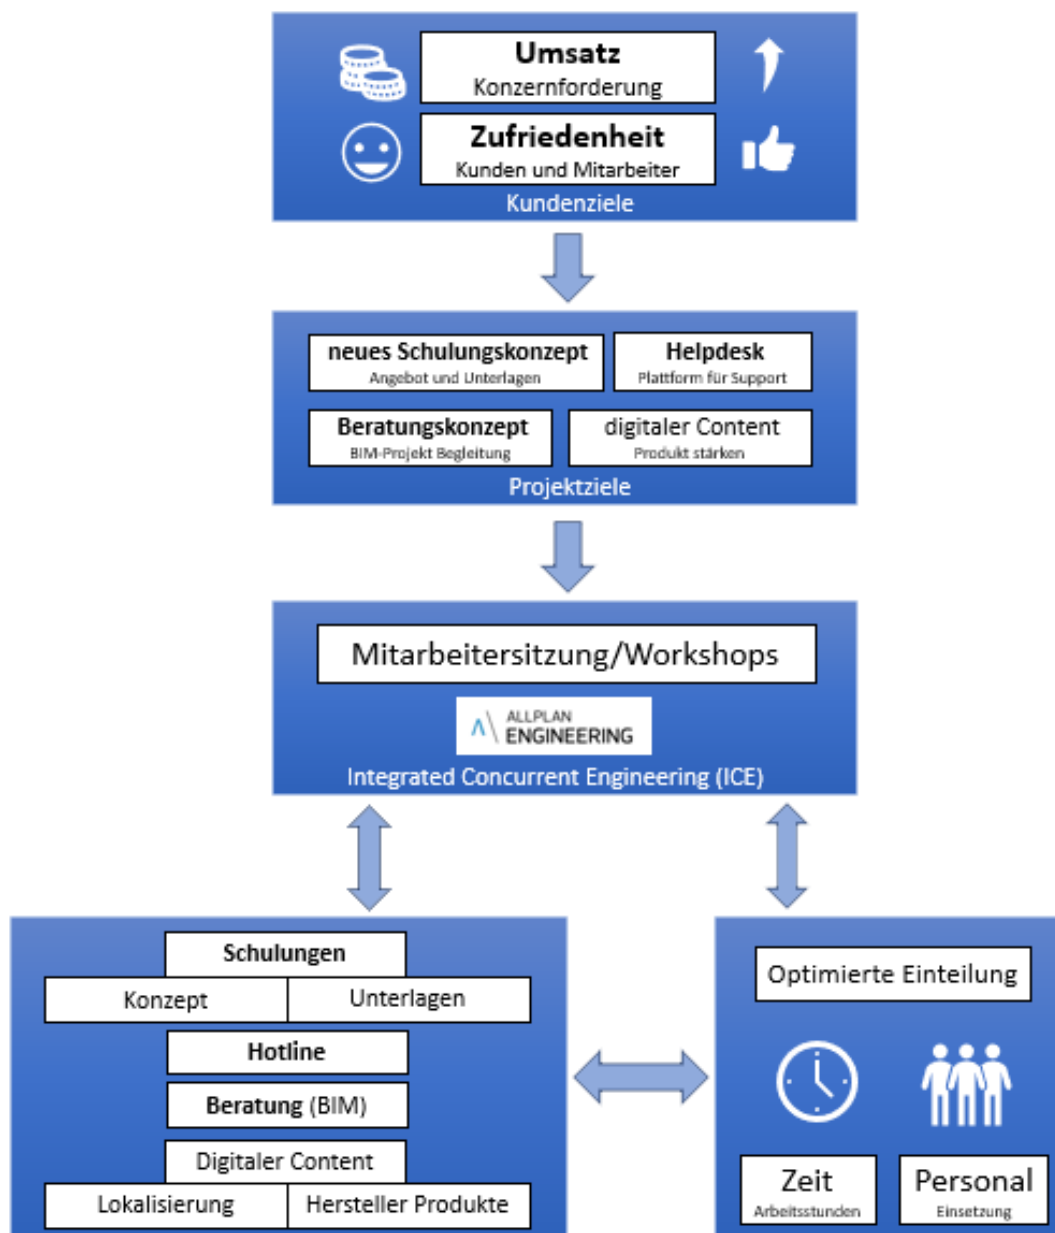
Umsatz
Konzernforderung

Zufriedenheit
Kunden und Mitarbeiter

Kundenziele

neues Schulungskonzept
Angebot und Unterlagen

Helpdesk
Plattform für Support

Beratungskonzept
BIM-Projekt Begleitung

digitaler Content
Produkt stärken

Projektziele

Mitarbeitersitzung/Workshops

ALLPLAN ENGINEERING

Integrated Concurrent Engineering (ICE)

Schulungen

| Konzept | Unterlagen |
|---|---|

Hotline

Beratung (BIM)

Digitaler Content

| Lokalisierung | Hersteller Produkte |
|---|---|

Optimierte Einteilung

Zeit
Arbeitsstunden

Personal
Einsetzung